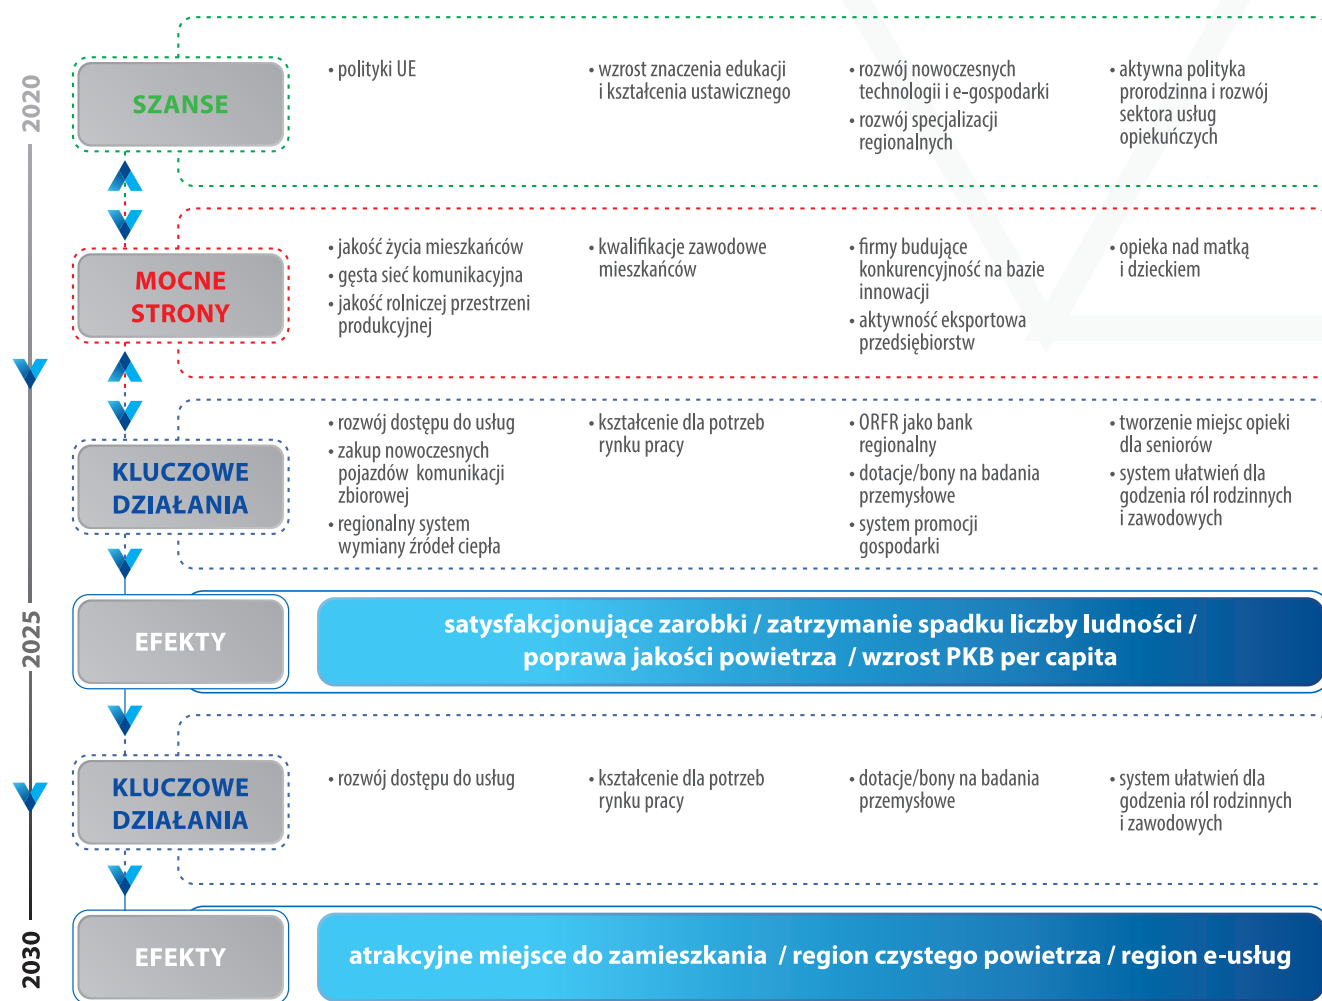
2020

SZANSE

• polityki UE

• wzrost znaczenia edukacji i kształcenia ustawicznego

• rozwój nowoczesnych technologii i e-gospodarki
• rozwój specjalizacji regionalnych

• aktywna polityka prorodzinna i rozwój sektora usług opiekuńczych

MOCNE STRONY

• jakość życia mieszkańców
• gęsta sieć komunikacyjna
• jakość rolniczej przestrzeni produkcyjnej

• kwalifikacje zawodowe mieszkańców

• firmy budujące konkurencyjność na bazie innowacji
• aktywność eksportowa przedsiębiorstw

• opieka nad matką i dzieckiem

KLUCZOWE DZIAŁANIA

• rozwój dostępu do usług
• zakup nowoczesnych pojazdów komunikacji zbiorowej
• regionalny system wymiany źródeł ciepła

• kształcenie dla potrzeb rynku pracy

• ORFR jako bank regionalny
• dotacje/bony na badania przemysłowe
• system promocji gospodarki

• tworzenie miejsc opieki dla seniorów
• system ułatwień dla godzenia ról rodzinnych i zawodowych

2025

EFEKTY

satysfakcjonujące zarobki / zatrzymanie spadku liczby ludności / poprawa jakości powietrza / wzrost PKB per capita

KLUCZOWE DZIAŁANIA

• rozwój dostępu do usług

• kształcenie dla potrzeb rynku pracy

• dotacje/bony na badania przemysłowe

• system ułatwień dla godzenia ról rodzinnych i zawodowych

2030

EFEKTY

atrakcyjne miejsce do zamieszkania / region czystego powietrza / region e-usług